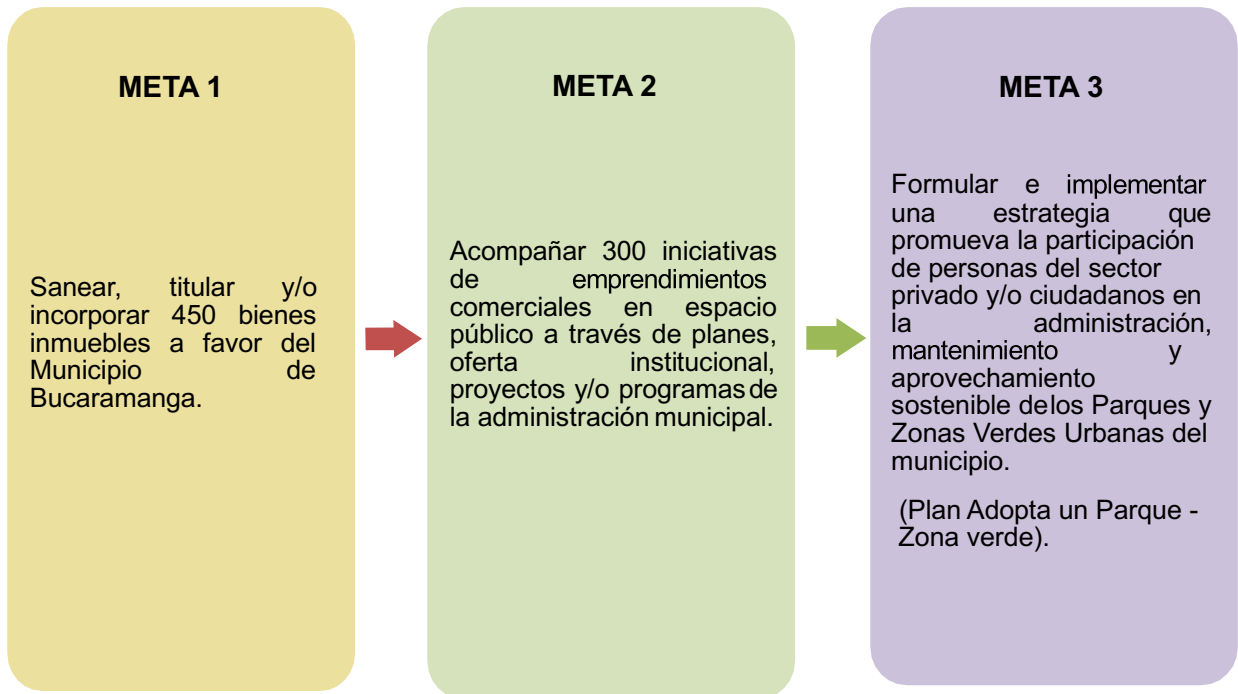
META 1

Sanear, titular y/o incorporar 450 bienes inmuebles a favor del Municipio de Bucaramanga.

META 2

Acompañar 300 iniciativas de emprendimientos comerciales en espacio público a través de planes, oferta institucional, proyectos y/o programas de la administración municipal.

META 3

Formular e implementar una estrategia que promueva la participación de personas del sector privado y/o ciudadanos en la administración, mantenimiento y aprovechamiento sostenible delos Parques y Zonas Verdes Urbanas del municipio.

(Plan Adopta un Parque - Zona verde).